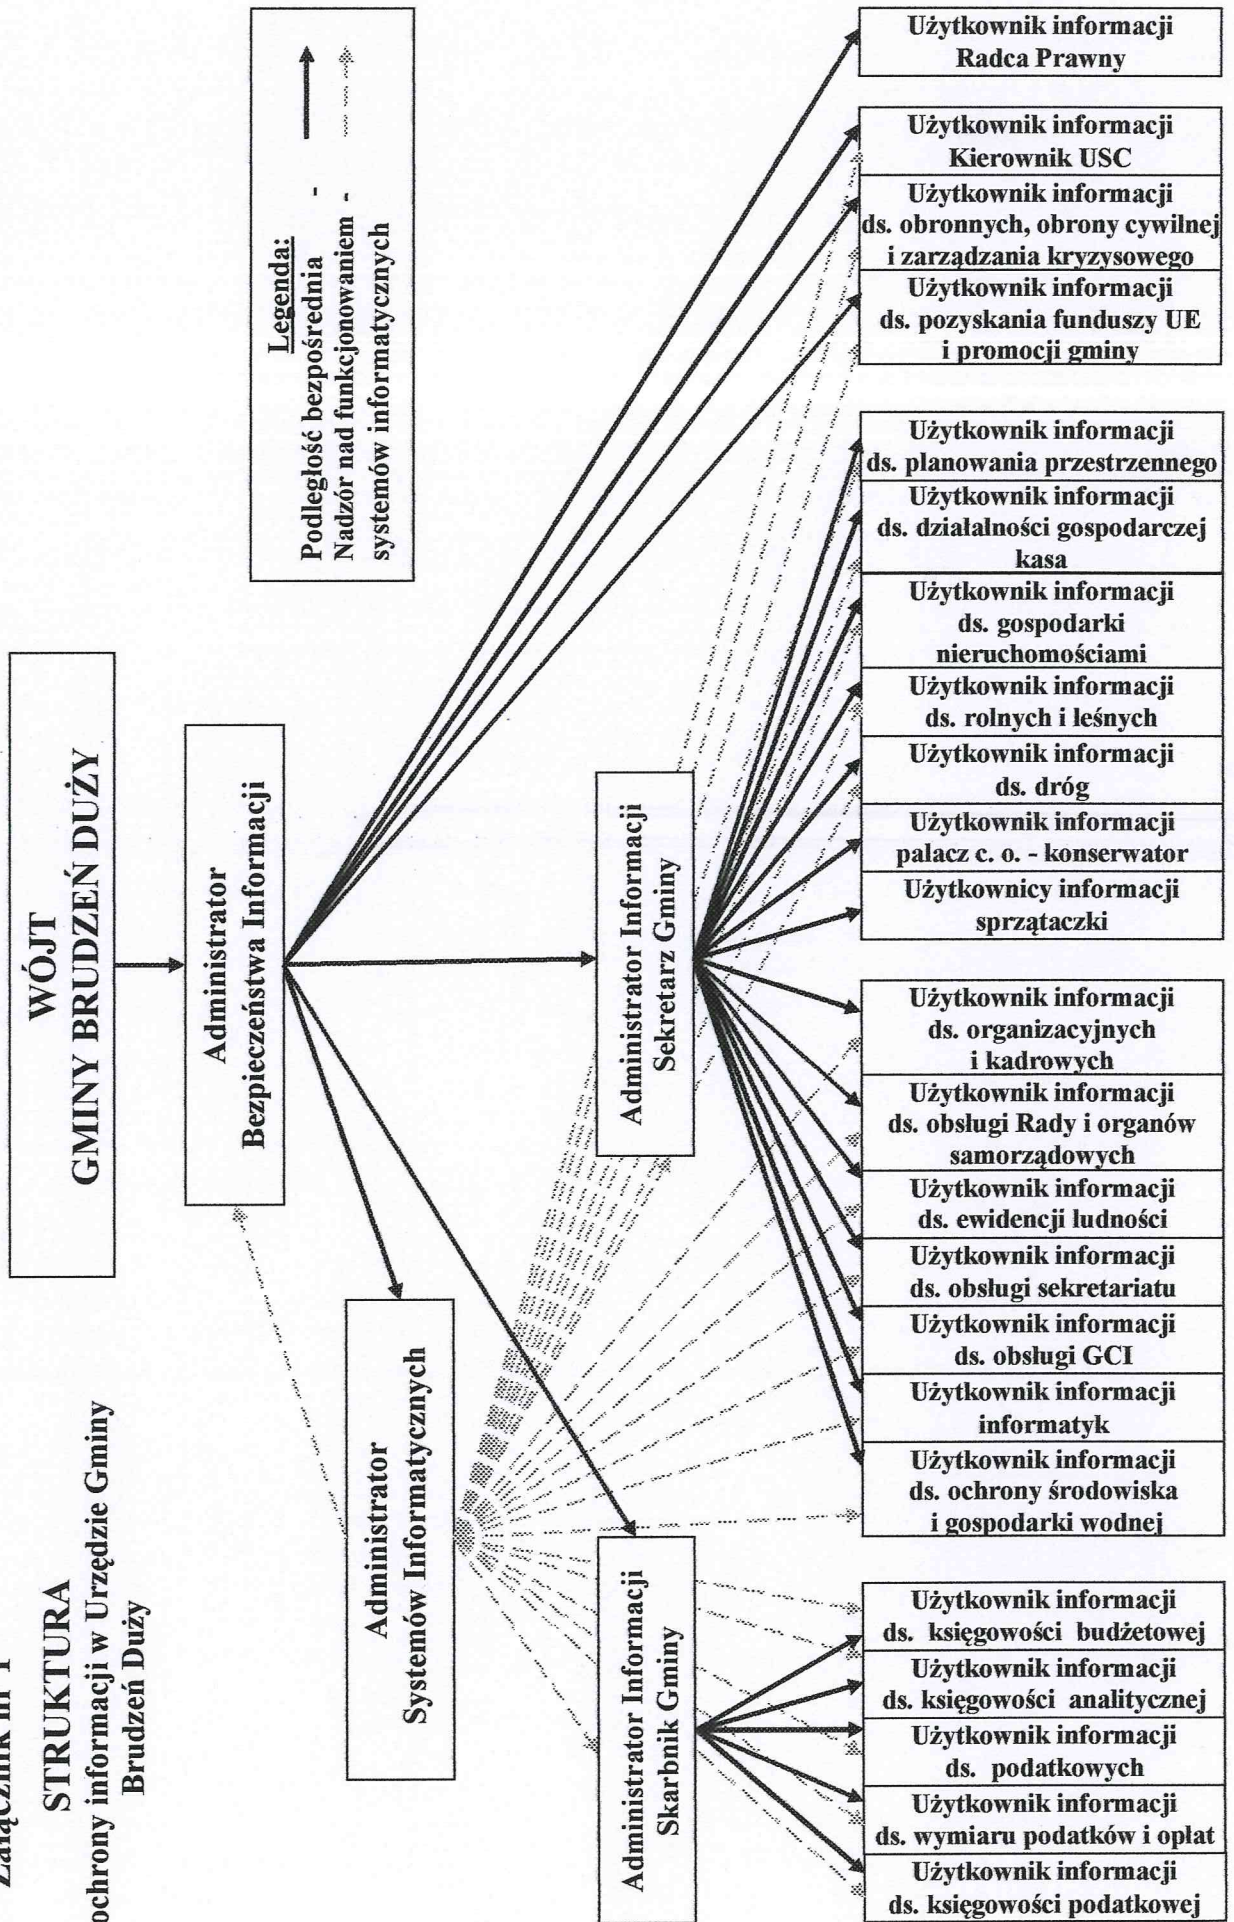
Załącznik nr 1

STRUKTURA
ochrony informacji w Urzędzie Gminy
Brudzeń Duży

WÓJT
GMINY BRUDZEŃ DUŻY

Legenda:
Podległość bezpośrednia -
Nadzór nad funkcjonowaniem systemów informatycznych -

Administrator
Bezpieczeństwa Informacji

Administrator
Systemów Informatycznych

Administrator Informacji
Sekretarz Gminy

Administrator Informacji
Skarbnik Gminy

Użytkownik informacji
Radca Prawny

Użytkownik informacji
Kierownik USC

Użytkownik informacji
ds. obronnych, obrony cywilnej i zarządzania kryzysowego

Użytkownik informacji
ds. pozyskania funduszy UE i promocji gminy

Użytkownik informacji
ds. planowania przestrzennego

Użytkownik informacji
ds. działalności gospodarczej kasa

Użytkownik informacji
ds. gospodarki nieruchomościami

Użytkownik informacji
ds. rolnych i leśnych

Użytkownik informacji
ds. dróg

Użytkownik informacji
palacz c. o. - konserwator

Użytkownicy informacji
sprzątaczki

Użytkownik informacji
ds. organizacyjnych i kadrowych

Użytkownik informacji
ds. obsługi Rady i organów samorządowych

Użytkownik informacji
ds. ewidencji ludności

Użytkownik informacji
ds. obsługi sekretariatu

Użytkownik informacji
ds. obsługi GCI

Użytkownik informacji
informatyk

Użytkownik informacji
ds. ochrony środowiska i gospodarki wodnej

Użytkownik informacji
ds. księgowości budżetowej

Użytkownik informacji
ds. księgowości analitycznej

Użytkownik informacji
ds. podatkowych

Użytkownik informacji
ds. wymiaru podatków i opłat

Użytkownik informacji
ds. księgowości podatkowej